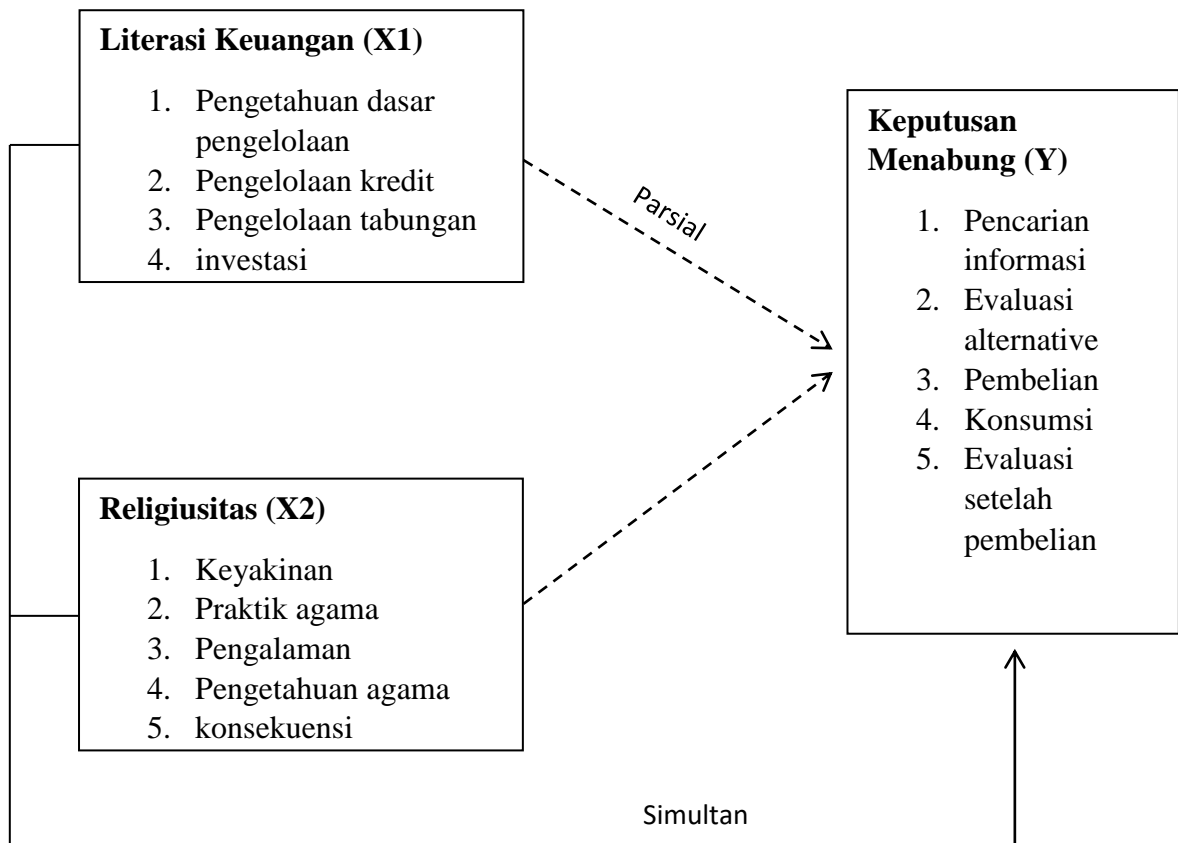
**Literasi Keuangan (X1)**

1. Pengetahuan dasar pengelolaan
2. Pengelolaan kredit
3. Pengelolaan tabungan
4. investasi

Parsial

**Keputusan Menabung (Y)**

1. Pencarian informasi
2. Evaluasi alternative
3. Pembelian
4. Konsumsi
5. Evaluasi setelah pembelian

**Religiusitas (X2)**

1. Keyakinan
2. Praktik agama
3. Pengalaman
4. Pengetahuan agama
5. konsekuensi

Simultan